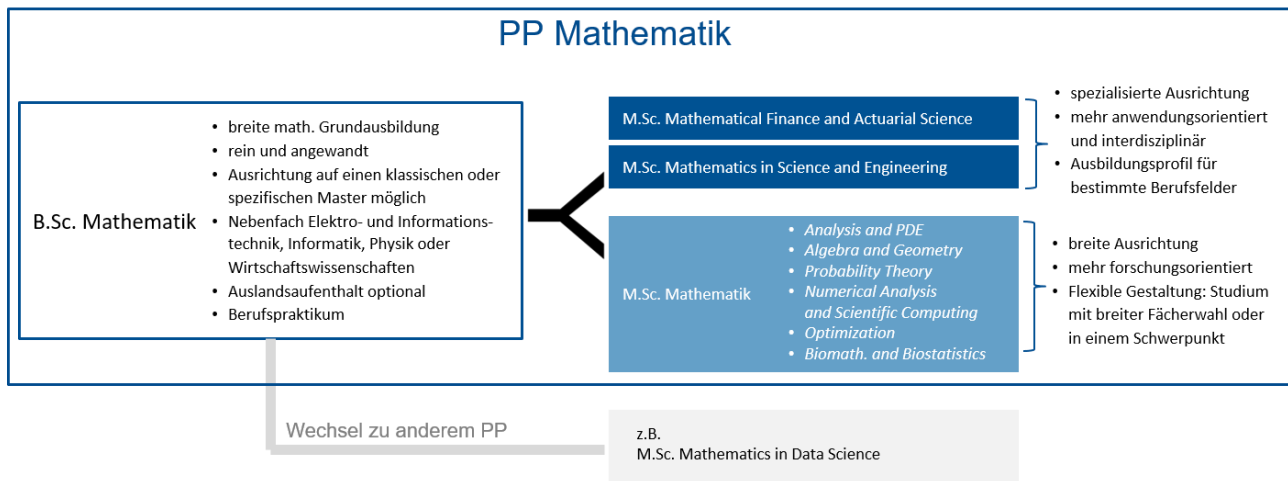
PP Mathematik

B.Sc. Mathematik

- breite math. Grundausbildung
- rein und angewandt
- Ausrichtung auf einen klassischen oder spezifischen Master möglich
- Nebenfach Elektro- und Informationstechnik, Informatik, Physik oder Wirtschaftswissenschaften
- Auslandsaufenthalt optional
- Berufspraktikum

M.Sc. Mathematical Finance and Actuarial Science

M.Sc. Mathematics in Science and Engineering

- spezialisierte Ausrichtung
- mehr anwendungsorientiert und interdisziplinär
- Ausbildungsprofil für bestimmte Berufsfelder

M.Sc. Mathematik

- Analysis and PDE
- Algebra and Geometry
- Probability Theory
- Numerical Analysis and Scientific Computing
- Optimization
- Biomath. and Biostatistics

- breite Ausrichtung
- mehr forschungsorientiert
- Flexible Gestaltung: Studium mit breiter Fächerwahl oder in einem Schwerpunkt

Wechsel zu anderem PP

z.B.
M.Sc. Mathematics in Data Science